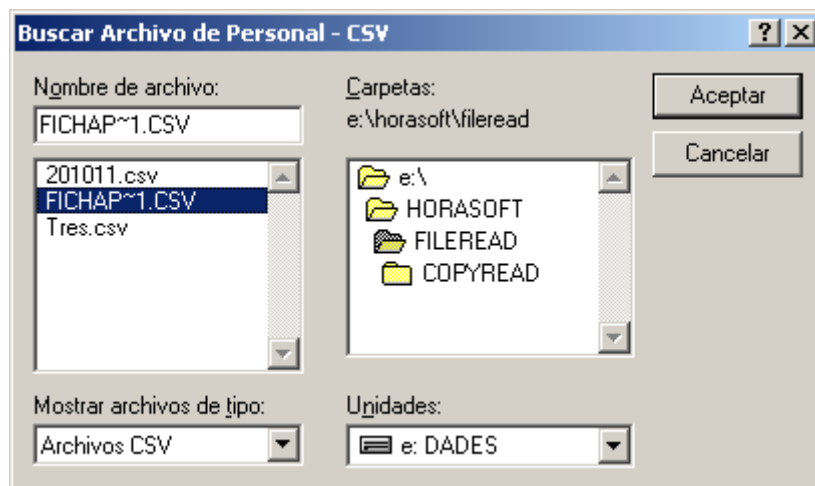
Buscar Archivo de Personal - CSV

? X

Nombre de archivo:

FICHAP~1.CSV

201011.csv
FICHAP~1.CSV
Tres.csv

Carpetas:
e:\horasoft\fileread

e:\
HORASOFT
FILEREAD
COPYREAD

Aceptar

Cancelar

Mostrar archivos de tipo:

Archivos CSV

Unidades:

e: DADES